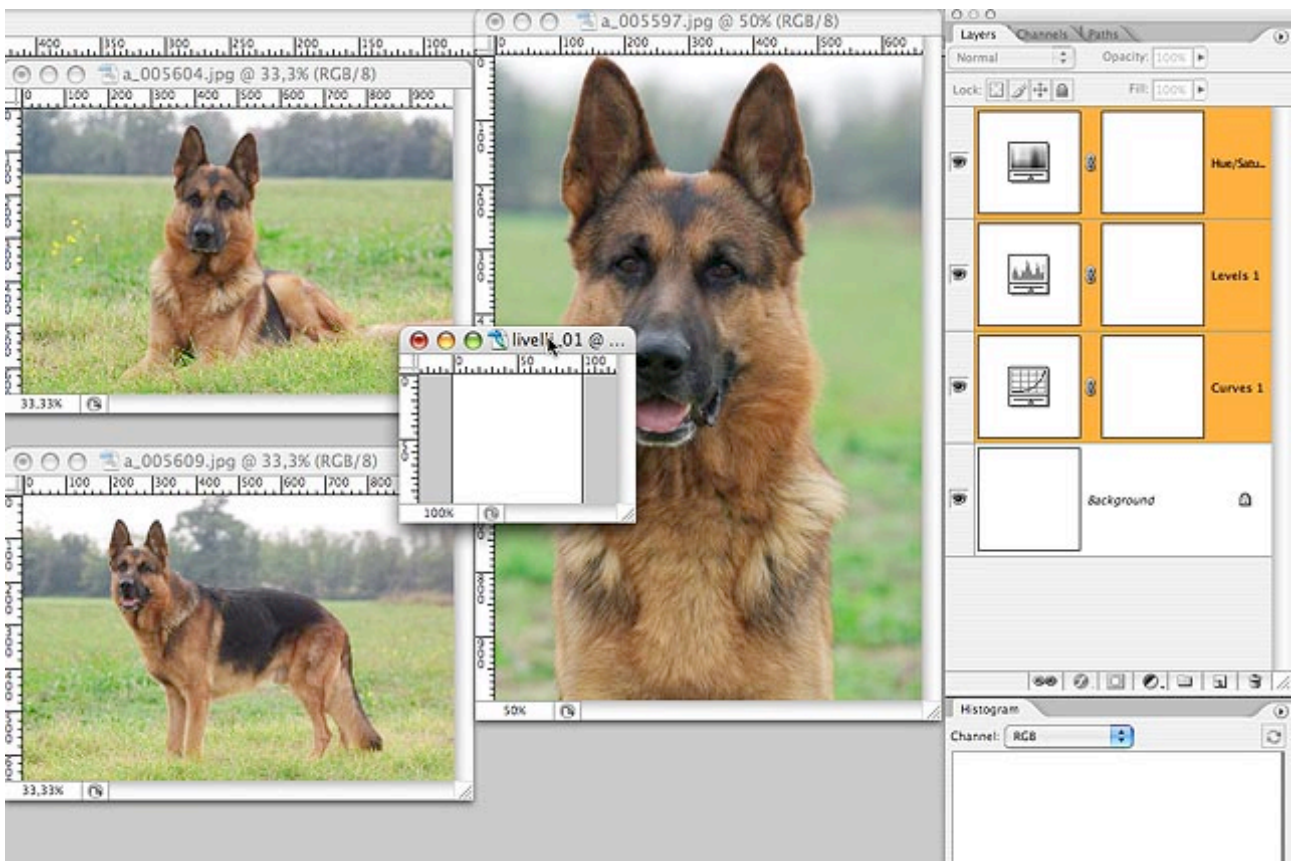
a_005597.jpg @ 50% (RGB/8)

100 200 300 400 500 600

a_005604.jpg @ 33,3% (RGB/8)

400 350 300 250 200 150 100

0 100 200 300 400 500 600 700 800 900

33,33%

livelli_01 @ ...

0 50 100

100%

a_005609.jpg @ 33,3% (RGB/8)

0 100 200 300 400 500 600 700 800

33,33%

50%

Layers Channels Paths

Normal

Opacity: 100%

Lock:

Fill: 100%

Hue/Satu...

Levels 1

Curves 1

Background

Histogram

Channel: RGB